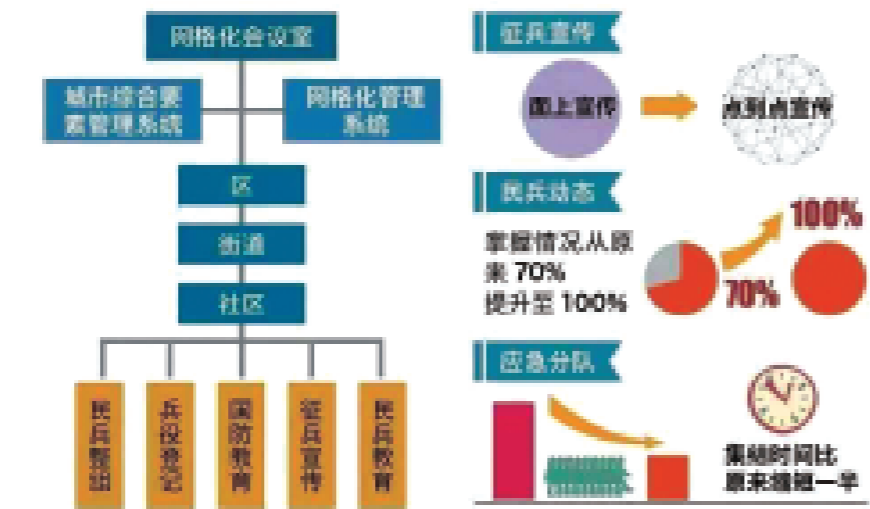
网格化会议室

城市综合要素管理系统

网格化管理系统

区

街道

社区

民兵整组

兵役登记

国防教育

征兵宣传

民兵教育

征兵宣传

面上宣传

点到点宣传

民兵动态

掌握情况从原来 70% 提升至 100%

100%

70%

应急分队

集结时间比原来缩短一半